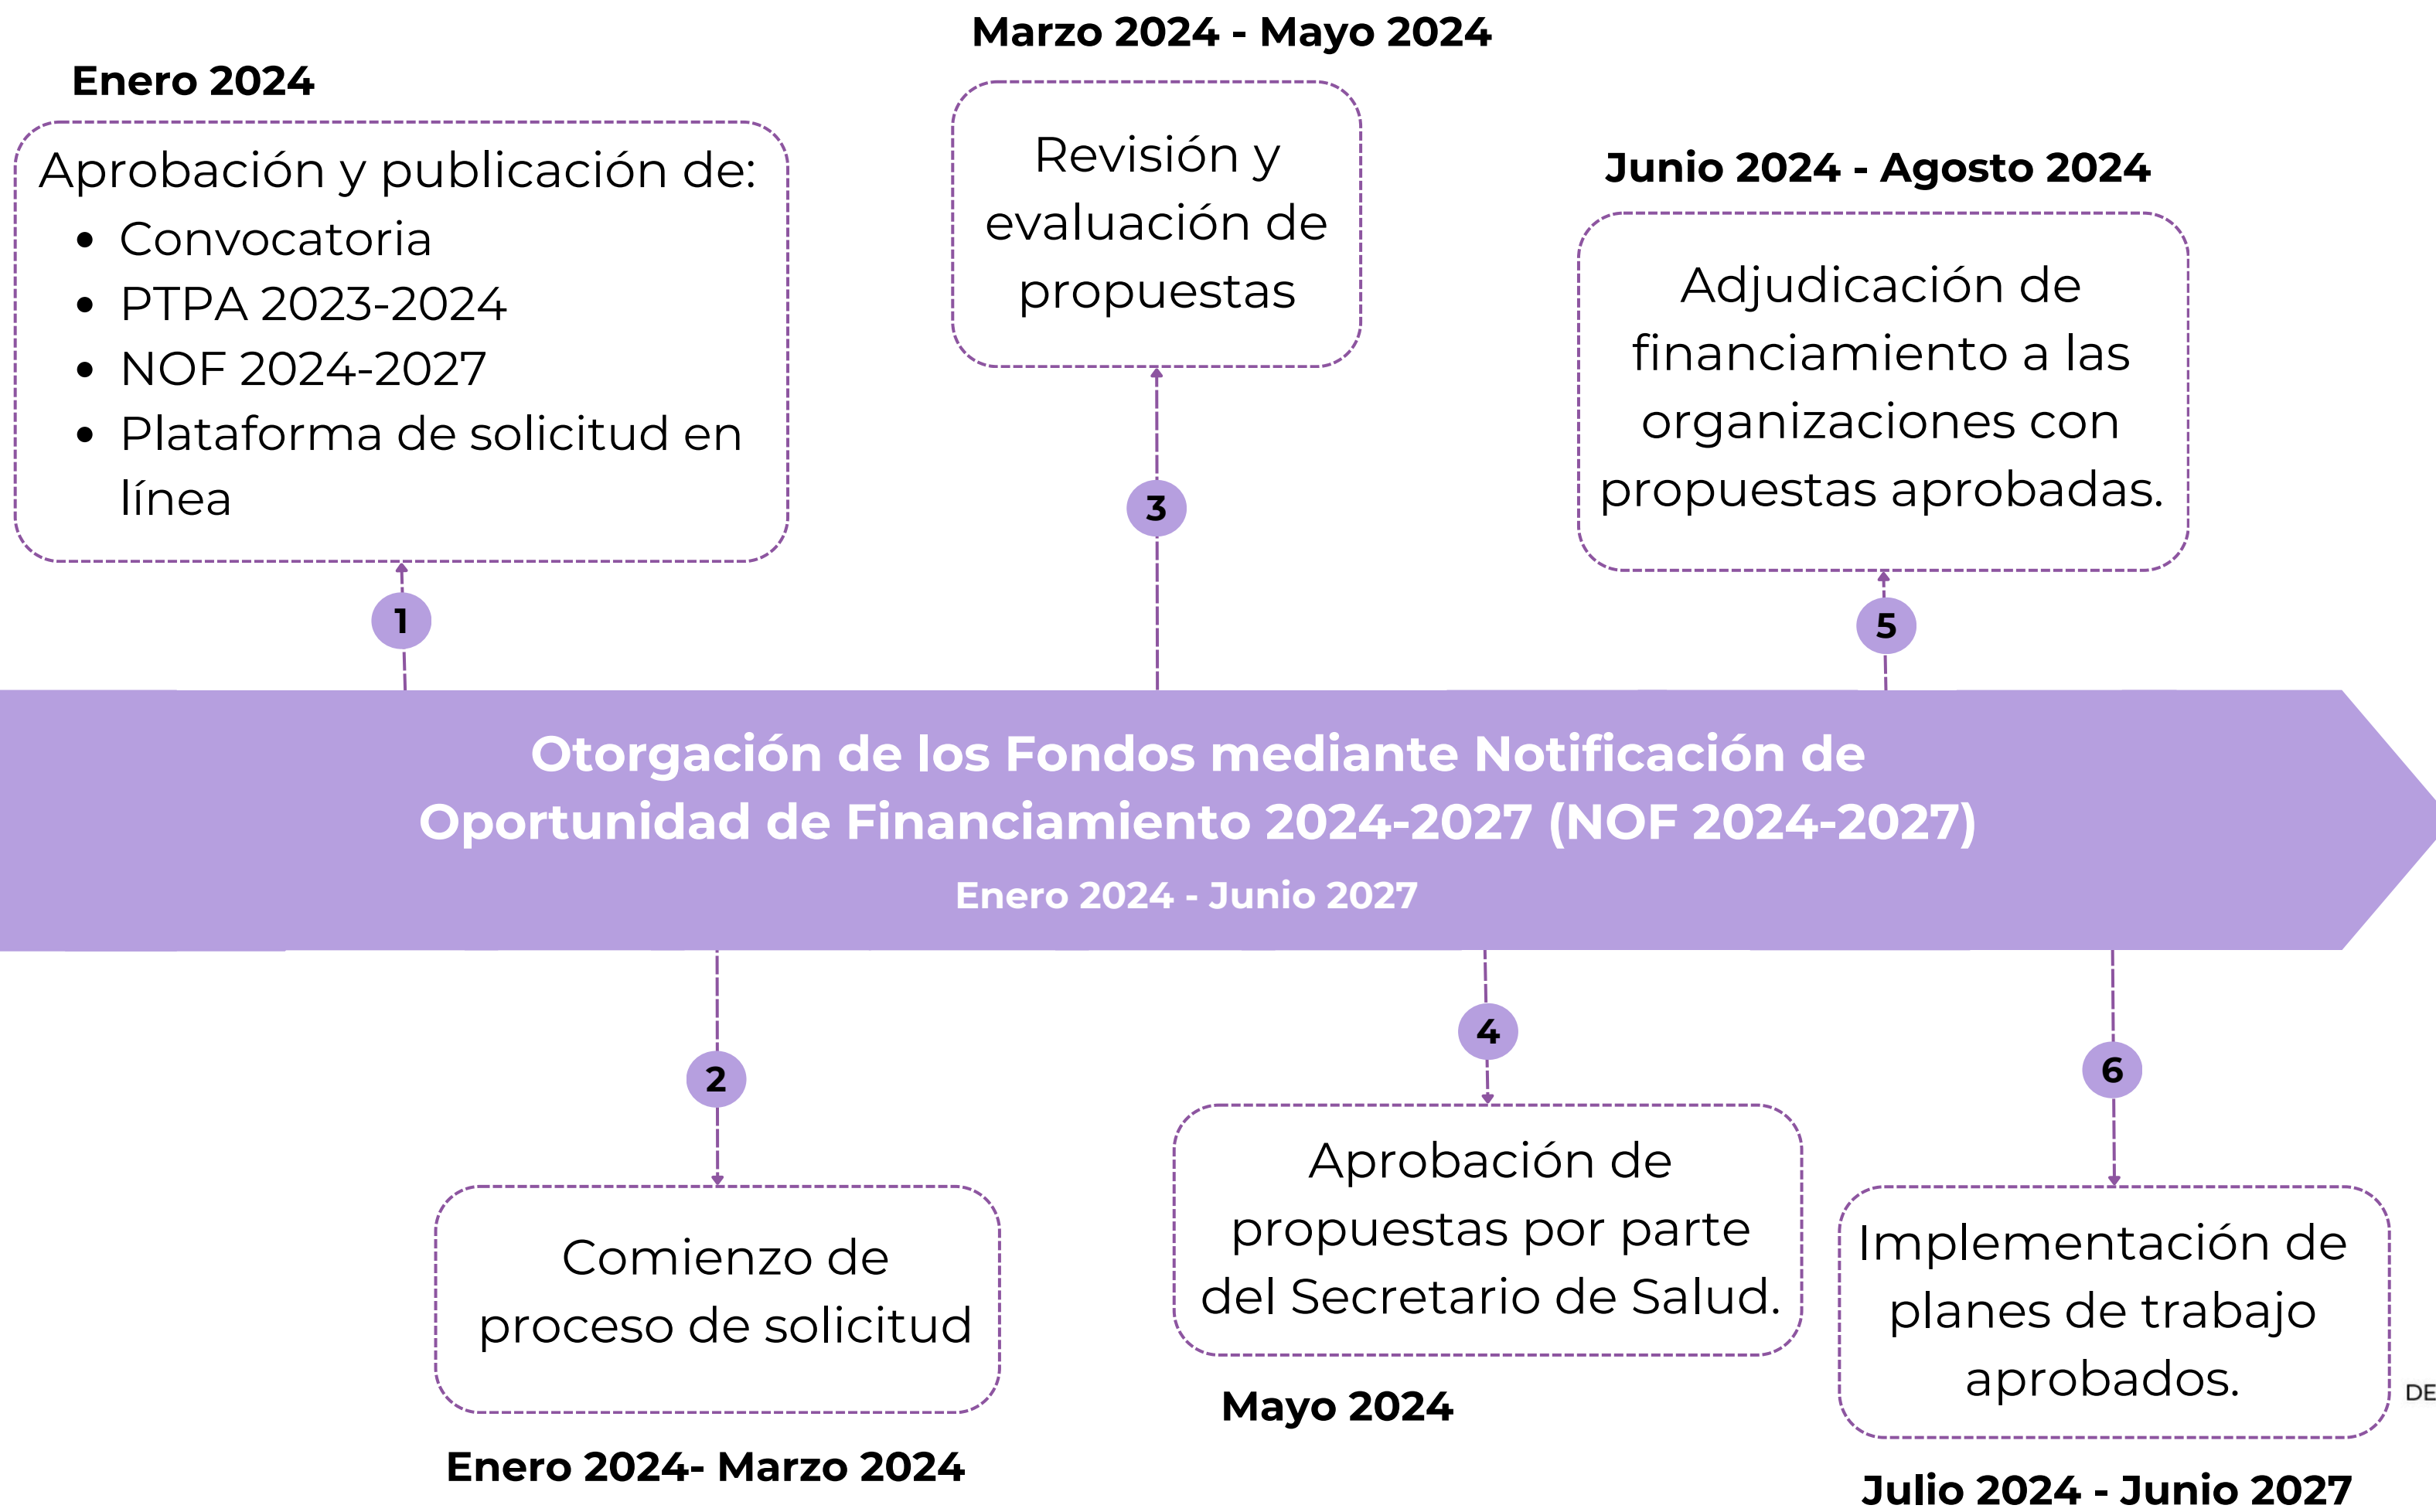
Marzo 2024 - Mayo 2024

Enero 2024

Aprobación y publicación de:
- Convocatoria
- PTPA 2023-2024
- NOF 2024-2027
- Plataforma de solicitud en línea

1

Revisión y evaluación de propuestas

3

Junio 2024 - Agosto 2024

Adjudicación de financiamiento a las organizaciones con propuestas aprobadas.

5

Otorgación de los Fondos mediante Notificación de Oportunidad de Financiamiento 2024-2027 (NOF 2024-2027)

Enero 2024 - Junio 2027

2

Comienzo de proceso de solicitud

Enero 2024- Marzo 2024

4

Aprobación de propuestas por parte del Secretario de Salud.

Mayo 2024

6

Implementación de planes de trabajo aprobados.

Julio 2024 - Junio 2027

DE